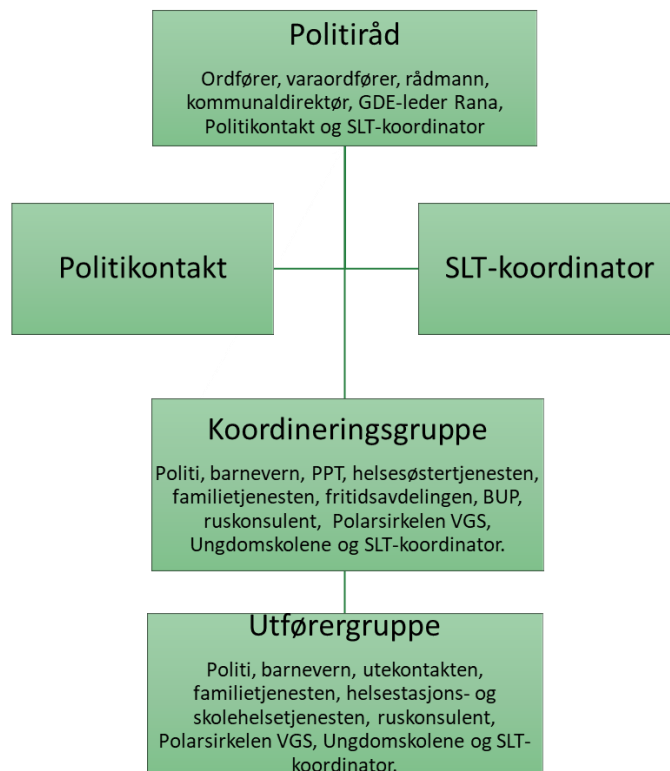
Politiråd

Ordfører, varaordfører, rådmann, kommunaldirektør, GDE-leder Rana, Politikontakt og SLT-koordinator

Politikontakt

SLT-koordinator

Koordineringsgruppe

Politi, barnevern, PPT, helsesøstertjenesten, familietjenesten, fritidsavdelingen, BUP, ruskonsulent, Polarsirkelen VGS, Ungdomskolene og SLT-koordinator.

Utførergruppe

Politi, barnevern, utekontakten, familietjenesten, helsestasjons- og skolehelsetjenesten, ruskonsulent, Polarsirkelen VGS, Ungdomskolene og SLT-koordinator.